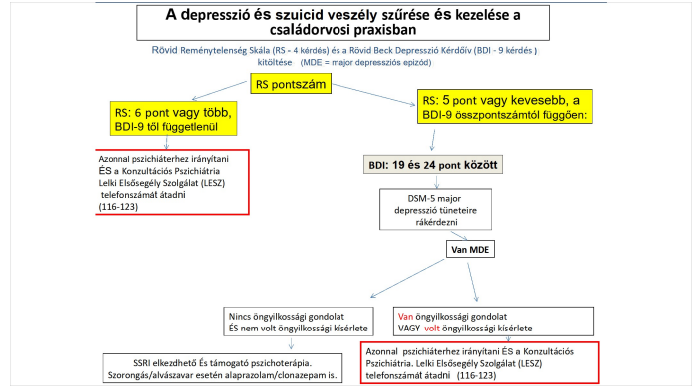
A depresszió és szuicid veszély szűrése és kezelése a családorvosi praxisban

Rövid Reménytelenség Skála (RS - 4 kérdés) és a Rövid Beck Depresszió Kérdőív (BDI - 9 kérdés) kitöltése (MDE = major depressziós epizód)

RS pontszám

RS: 6 pont vagy több, BDI-9 től függetlenül

RS: 5 pont vagy kevesebb, a BDI-9 összpontszámtól függően:

Azonnal pszichiáterhez irányítani ÉS a Konzultációs Pszichiátria Lelki Elsősegély Szolgálat (LESZ) telefonszámát átadni (116-123)

BDI: 19 és 24 pont között

DSM-5 major depresszió tüneteire rákérdezni

Van MDE

Nincs öngyilkossági gondolat ÉS nem volt öngyilkossági kísérlete

Van öngyilkossági gondolat VAGY volt öngyilkossági kísérlete

SSRI elkezdhető És támogató pszichoterápia. Szorongás/alvászavar esetén alaprazolam/clonazepam is.

Azonnal pszichiáterhez irányítani ÉS a Konzultációs Pszichiátria. Lelki Elsősegély Szolgálat (LESZ) telefonszámát átadni (116-123)